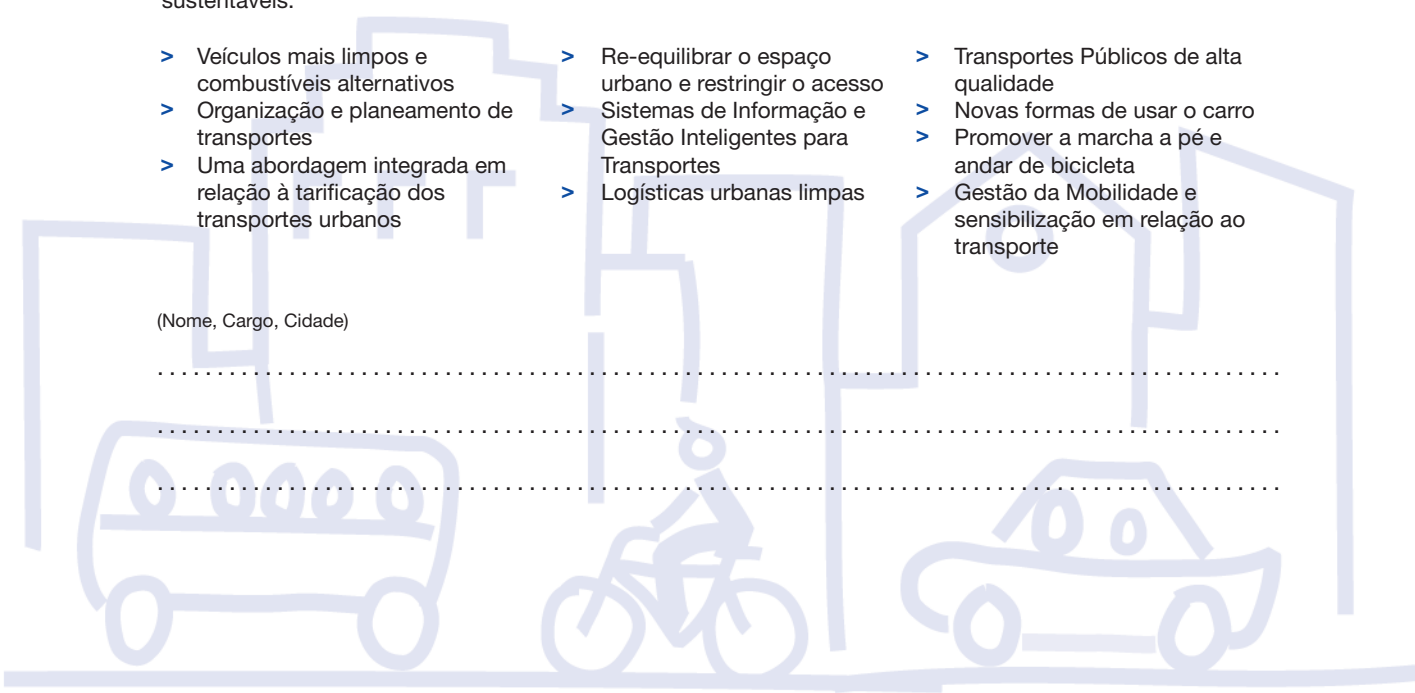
sustentáveis:

> Veículos mais limpos e combustíveis alternativos
> Organização e planeamento de transportes
> Uma abordagem integrada em relação à tarificação dos transportes urbanos

> Re-equilibrar o espaço urbano e restringir o acesso
> Sistemas de Informação e Gestão Inteligentes para Transportes
> Logísticas urbanas limpas

> Transportes Públicos de alta qualidade
> Novas formas de usar o carro
> Promover a marcha a pé e andar de bicicleta
> Gestão da Mobilidade e sensibilização em relação ao transporte

(Nome, Cargo, Cidade)

..........................................................................................................

..........................................................................................................

..........................................................................................................